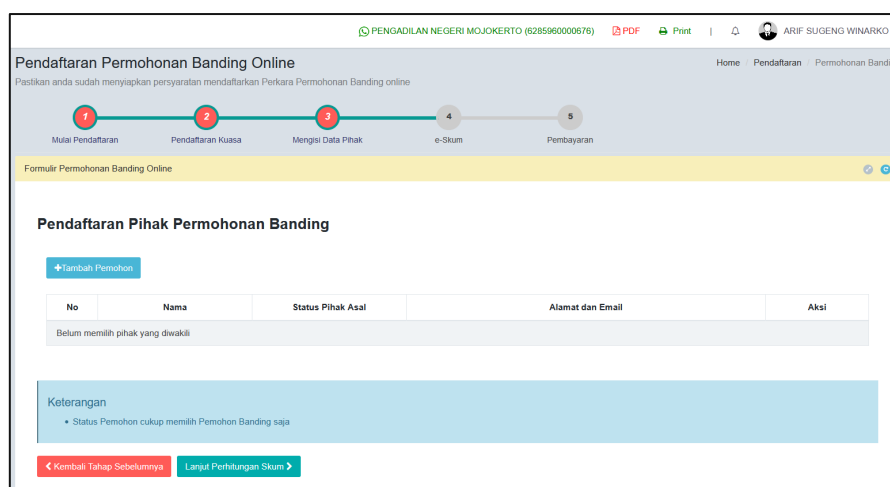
PENGADILAN NEGERI MOJOKERTO (6285960000676) PDF Print | ARIF SUGENG WINARKO

Pendaftaran Permohonan Banding Online

Pastikan anda sudah menyiapkan persyaratan mendaftarkan Perkara Permohonan Banding online

Home / Pendaftaran / Permohonan Bandi

1 Mulai Pendaftaran
2 Pendaftaran Kuasa
3 Mengisi Data Pihak
4 e-Skum
5 Pembayaran

Formulir Permohonan Banding Online

Pendaftaran Pihak Permohonan Banding

+Tambah Pemohon

| No | Nama | Status Pihak Asal | Alamat dan Email | Aksi |
|---|---|---|---|---|
| Belum memilih pihak yang diwakili | | | | |

Keterangan

• Status Pemohon cukup memilih Pemohon Banding saja

< Kembali Tahap Sebelumnya

Lanjut Perhitungan Skum >